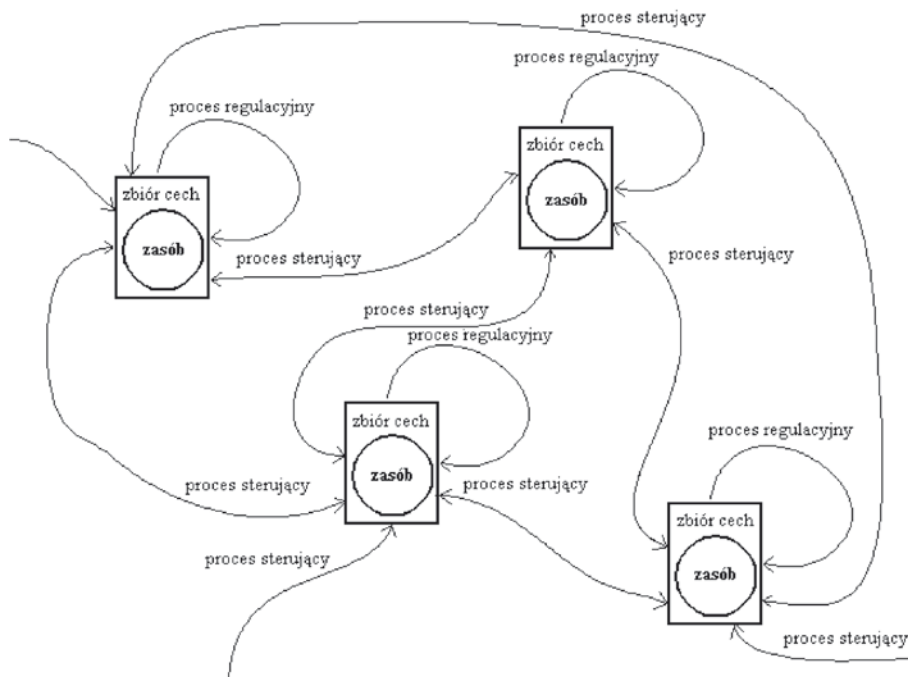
proces sterujący

proces regulacyjny

proces regulacyjny

zbiór cech

zasób

zbiór cech

zasób

proces sterujący

proces sterujący

proces sterujący

proces regulacyjny

zbiór cech

zasób

proces regulacyjny

proces sterujący

proces sterujący

zbiór cech

zasób

proces sterujący

proces sterujący